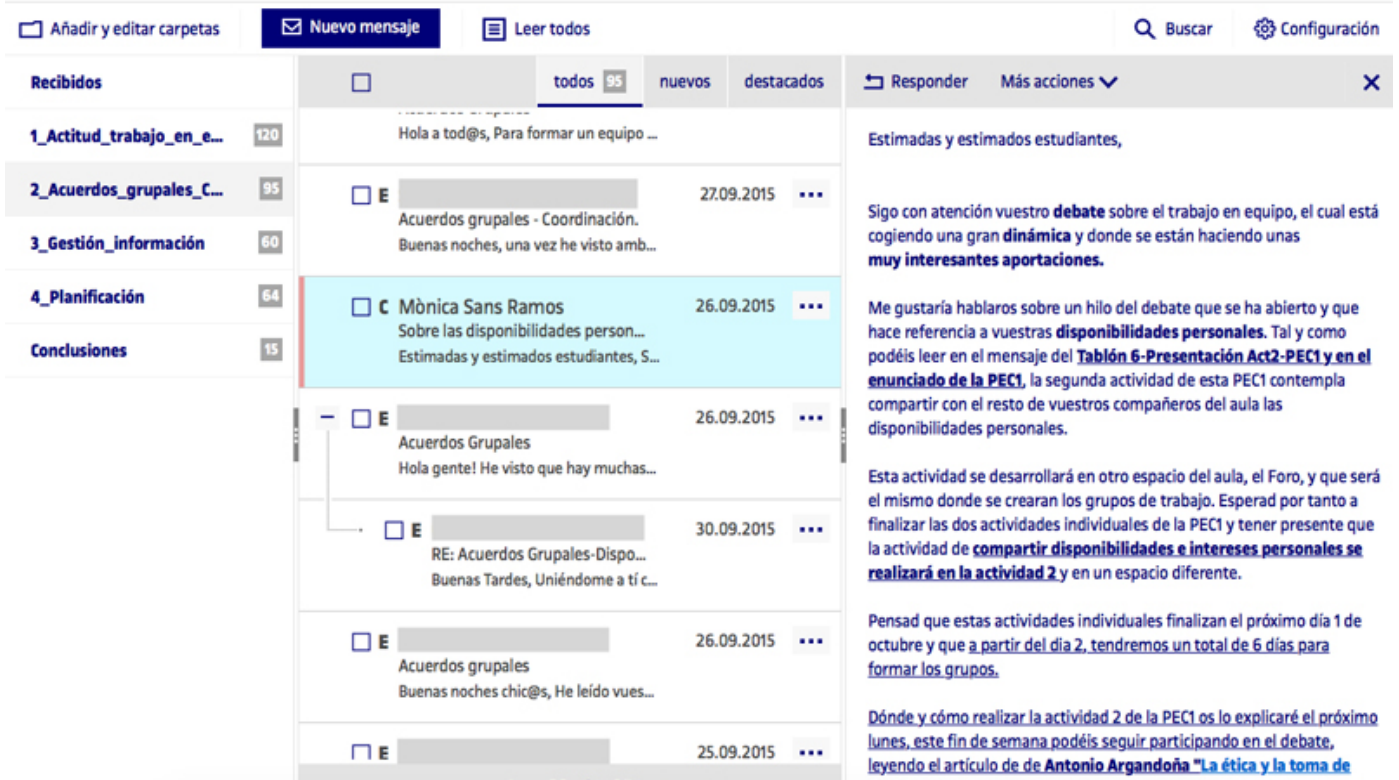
Añadir y editar carpetas
Nuevo mensaje
Leer todos
Buscar
Configuración

Recibidos
1_Actitud_trabajo_en_e... 120
2_Acuerdos_grupales_C... 95
3_Gestión_información 60
4_Planificación 64
Conclusiones 15

todos 95
nuevos
destacados

Hola a tod@s, Para formar un equipo ...

E 27.09.2015
Acuerdos grupales - Coordinación.
Buenas noches, una vez he visto amb...

C Mònica Sans Ramos 26.09.2015
Sobre las disponibilidades person...
Estimadas y estimados estudiantes, S...

– E 26.09.2015
Acuerdos Grupales
Hola gente! He visto que hay muchas...

E 30.09.2015
RE: Acuerdos Grupales-Dispo...
Buenas Tardes, Uniéndome a tí c...

E 26.09.2015
Acuerdos grupales
Buenas noches chic@s, He leído vues...

E 25.09.2015

Responder
Más acciones
✕

Estimadas y estimados estudiantes,

Sigo con atención vuestro debate sobre el trabajo en equipo, el cual está cogiendo una gran dinámica y donde se están haciendo unas muy interesantes aportaciones.

Me gustaría hablaros sobre un hilo del debate que se ha abierto y que hace referencia a vuestras disponibilidades personales. Tal y como podéis leer en el mensaje del Tablón 6-Presentación Act2-PEC1 y en el enunciado de la PEC1, la segunda actividad de esta PEC1 contempla compartir con el resto de vuestros compañeros del aula las disponibilidades personales.

Esta actividad se desarrollará en otro espacio del aula, el Foro, y que será el mismo donde se crearan los grupos de trabajo. Esperad por tanto a finalizar las dos actividades individuales de la PEC1 y tener presente que la actividad de compartir disponibilidades e intereses personales se realizará en la actividad 2 y en un espacio diferente.

Pensad que estas actividades individuales finalizan el próximo día 1 de octubre y que a partir del dia 2, tendremos un total de 6 días para formar los grupos.

Dónde y cómo realizar la actividad 2 de la PEC1 os lo explicaré el próximo lunes, este fin de semana podéis seguir participando en el debate, leyendo el artículo de de Antonio Argandoña "La ética y la toma de